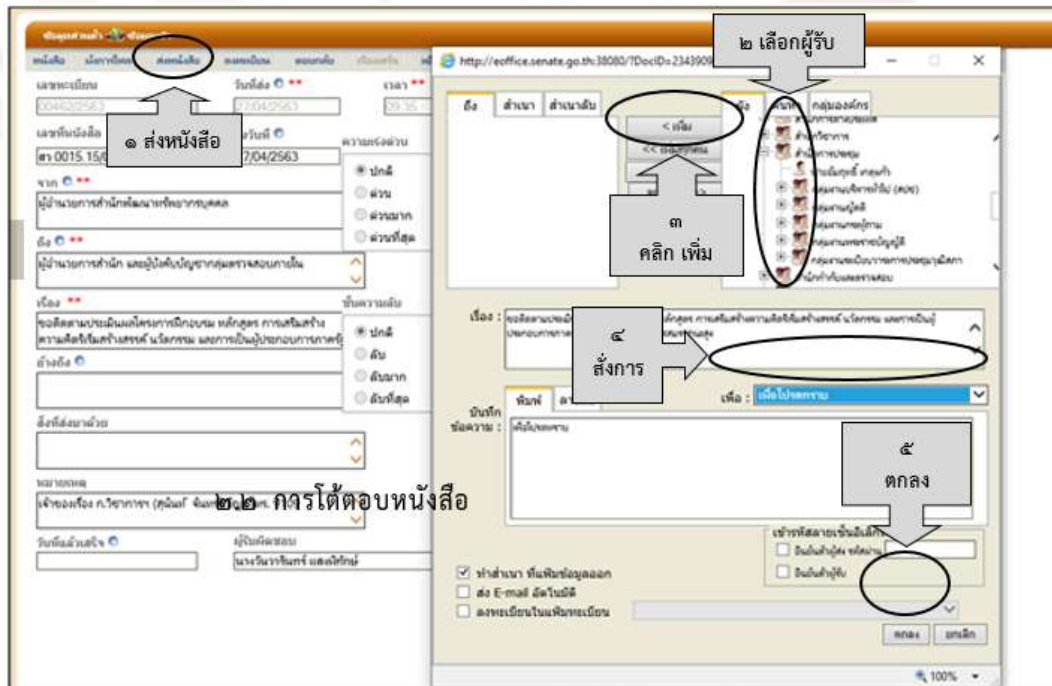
๑ ส่งหนังสือ

http://eoffice.senate.go.th:38080/?DocID=2343909

๒ เลือกผู้รับ

ถึง สำเนา สำเนาลับ

< เพิ่ม

๓ คลิก เพิ่ม

กลุ่มองค์กร

เลขทะเบียน 00463/2563 วันที่ส่ง 27/04/2563 เวลา 09:36

เลขที่หนังสือ สว 0015.15 ลงวันที่ 27/04/2563

ความเร่งด่วน ปกติ ด่วน ด่วนมาก ด่วนที่สุด

จาก ผู้อำนวยการสำนักพัฒนาทรัพยากรบุคคล

ถึง ผู้อำนวยการสำนัก และผู้บังคับบัญชากลุ่มตรวจสอบภายใน

ชั้นความลับ ปกติ ลับ ลับมาก ลับที่สุด

เรื่อง ขอติดตามประเมินผลโครงการฝึกอบรม หลักสูตร การเสริมสร้างความคิดริเริ่มสร้างสรรค์ นวัตกรรม และการเป็นผู้ประกอบการภาครัฐ

อ้างถึง

สิ่งที่ส่งมาด้วย

หมายเหตุ

เรื่อง :

๔ สั่งการ

เพื่อ : เพื่อโปรดทราบ

บันทึกข้อความ : พิมพ์

เพื่อโปรดทราบ

๕ ตกลง

๒.๒ การโต้ตอบหนังสือ

วันที่แล้วเสร็จ ผู้รับผิดชอบ

ทำสำเนา ที่แฟ้มข้อมูลออก
ส่ง E-mail อัตโนมัติ
ลงทะเบียนในแฟ้มทะเบียน

ตกลง ยกเลิก

100%